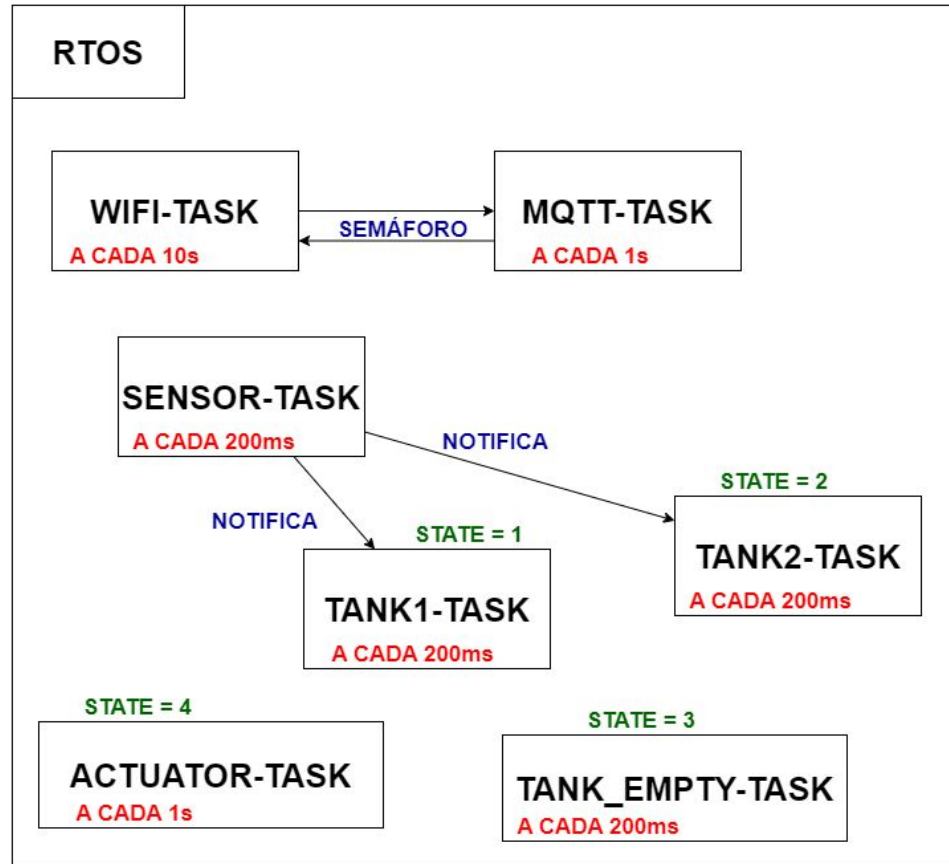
RTOS

WIFI-TASK
A CADA 10s

SEMÁFORO

MQTT-TASK
A CADA 1s

SENSOR-TASK
A CADA 200ms

NOTIFICA

STATE = 2

TANK2-TASK
A CADA 200ms

NOTIFICA

STATE = 1

TANK1-TASK
A CADA 200ms

STATE = 4

ACTUATOR-TASK
A CADA 1s

STATE = 3

TANK_EMPTY-TASK
A CADA 200ms